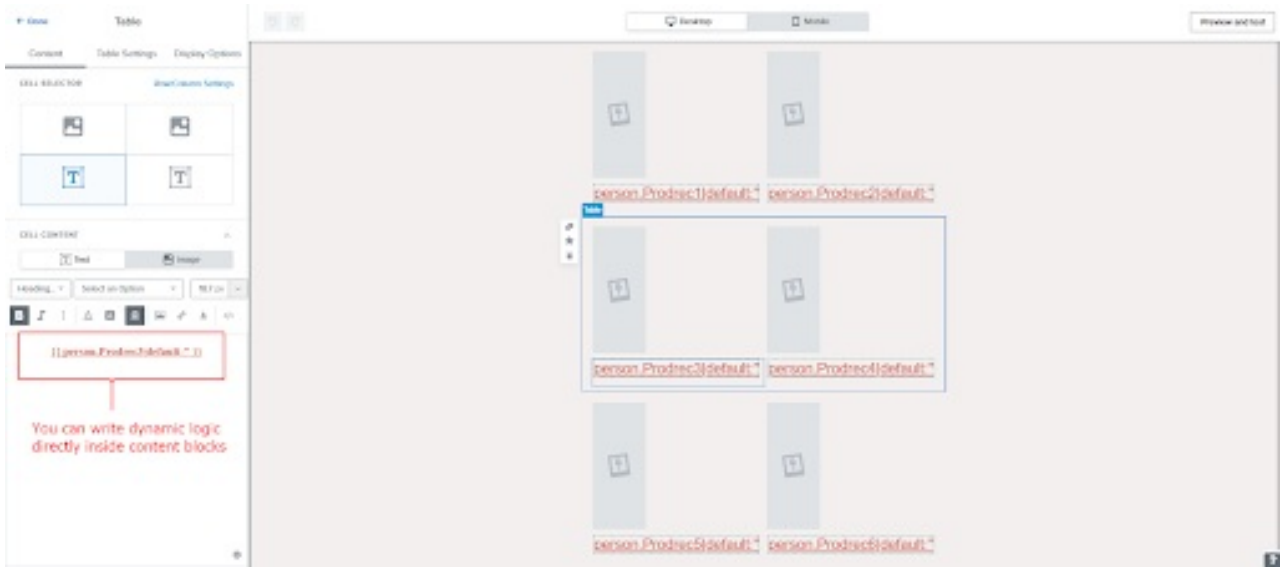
← Done
Table

Content
Table Settings
Display Options

CELL SELECTOR
Row/Column Settings

CELL CONTENT

Text
Image

Heading
Select an Option

{{ person.Prodrec3|default:" }}

You can write dynamic logic directly inside content blocks

Desktop
Mobile

Preview and test

person.Prodrec1|default:"
person.Prodrec2|default:"

Table

person.Prodrec3|default:"
person.Prodrec4|default:"

person.Prodrec5|default:"
person.Prodrec6|default:"